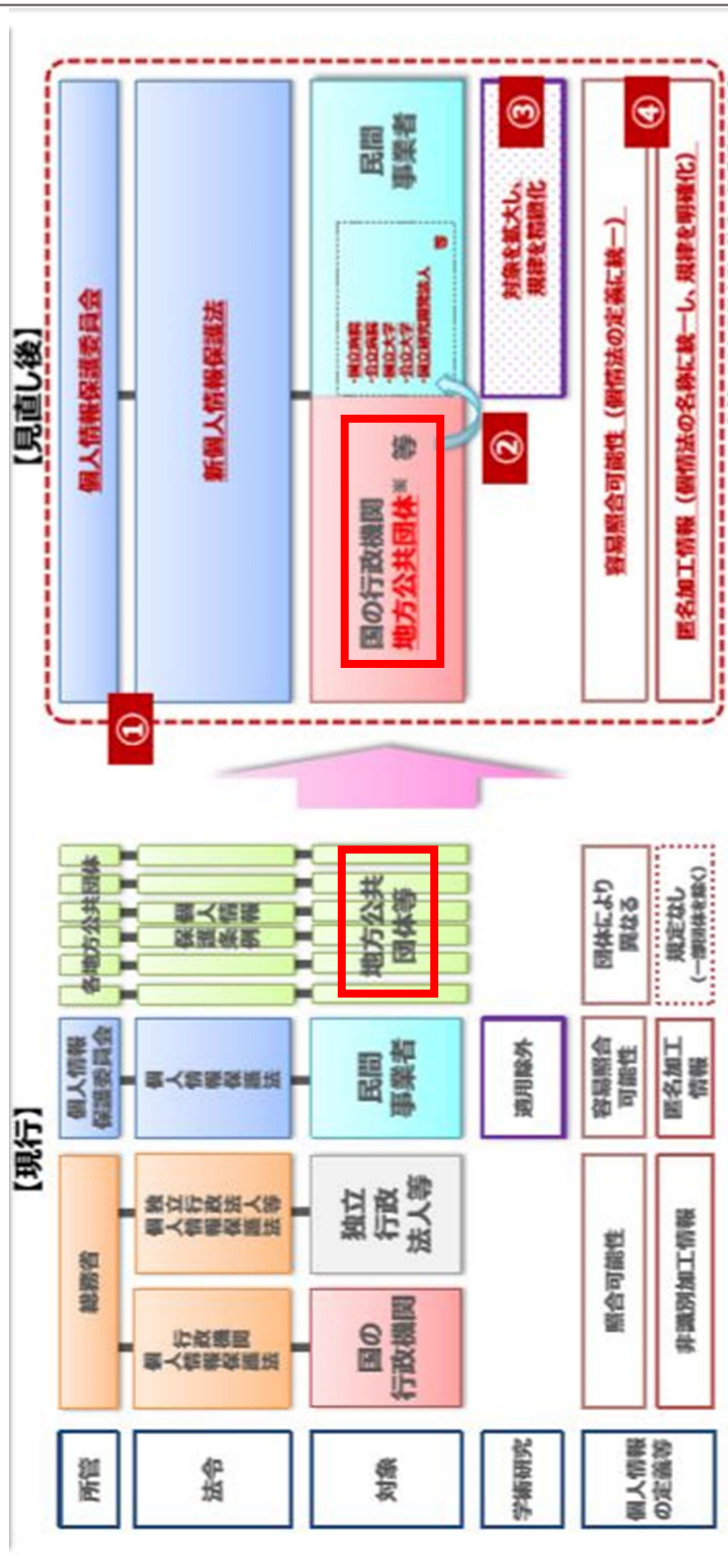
【現行】

所管

法令

対象

学術研究

個人情報の定義等

総務省

行政機関個人情報保護法

独立行政法人等個人情報保護法

国の行政機関

独立行政法人等

照合可能性

非識別加工情報

個人情報保護委員会

個人情報保護法

民間事業者

適用除外

容易照合可能性

匿名加工情報

各地方公共団体

個人情報保護条例

地方公共団体等

団体により異なる

規定なし（一部団体を除く）

【見直し後】

①

個人情報保護委員会

新個人情報保護法

国の行政機関
地方公共団体※ 等

②

・国立病院
・公立病院
・国立大学
・公立大学
・国立研究開発法人
等

民間事業者

③

対象を拡大し、規律を精緻化

④

容易照合可能性（個情法の定義に統一）

匿名加工情報（個情法の名称に統一し、規律を明確化）